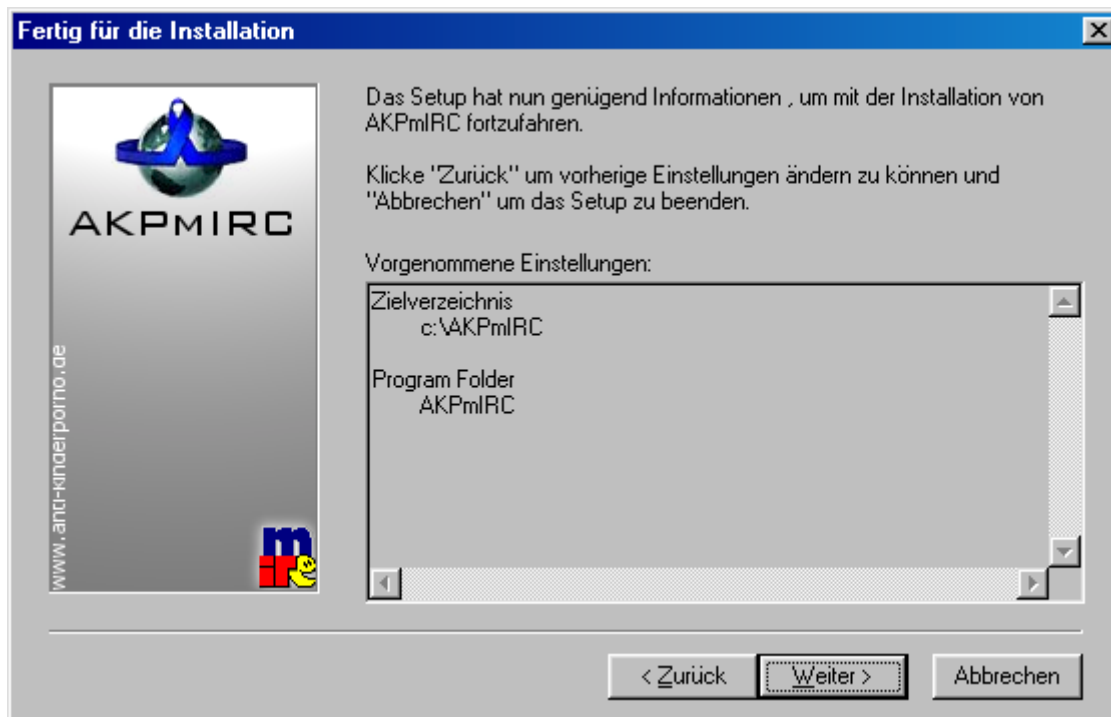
Fertig für die Installation

AKPMIRC

www.anti-kinderporno.de

m
irc

Das Setup hat nun genügend Informationen , um mit der Installation von AKPmIRC fortzufahren.

Klicke "Zurück" um vorherige Einstellungen ändern zu können und "Abbrechen" um das Setup zu beenden.

Vorgenommene Einstellungen:

Zielverzeichnis
c:\AKPmIRC

Program Folder
AKPmIRC

< Zurück
Weiter >
Abbrechen